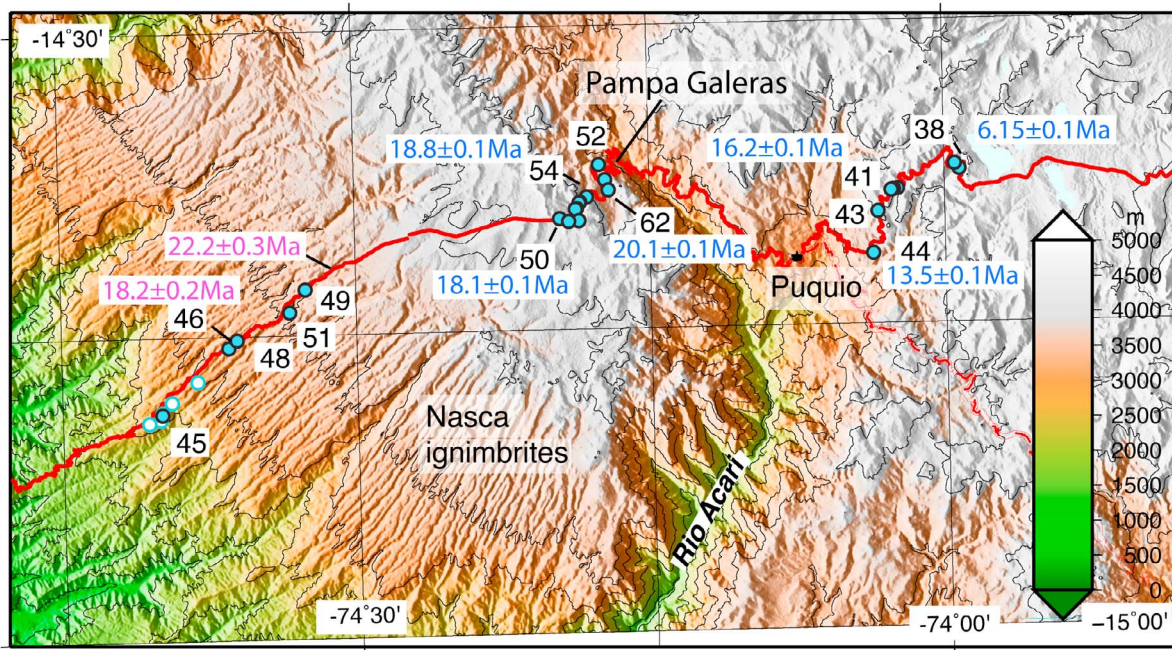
-14°30'

Pampa Galeras

52

38

6.15±0.1Ma

18.8±0.1Ma

16.2±0.1Ma

54

41

62

43

m

22.2±0.3Ma

50

20.1±0.1Ma

44

5000

18.1±0.1Ma

13.5±0.1Ma

4500

18.2±0.2Ma

49

Puquio

46

51

4000

48

3500

3000

Nasca ignimbrites

2500

45

2000

1500

1000

Rio Acari

500

0

-74°30'

-74°00'

-15°00'